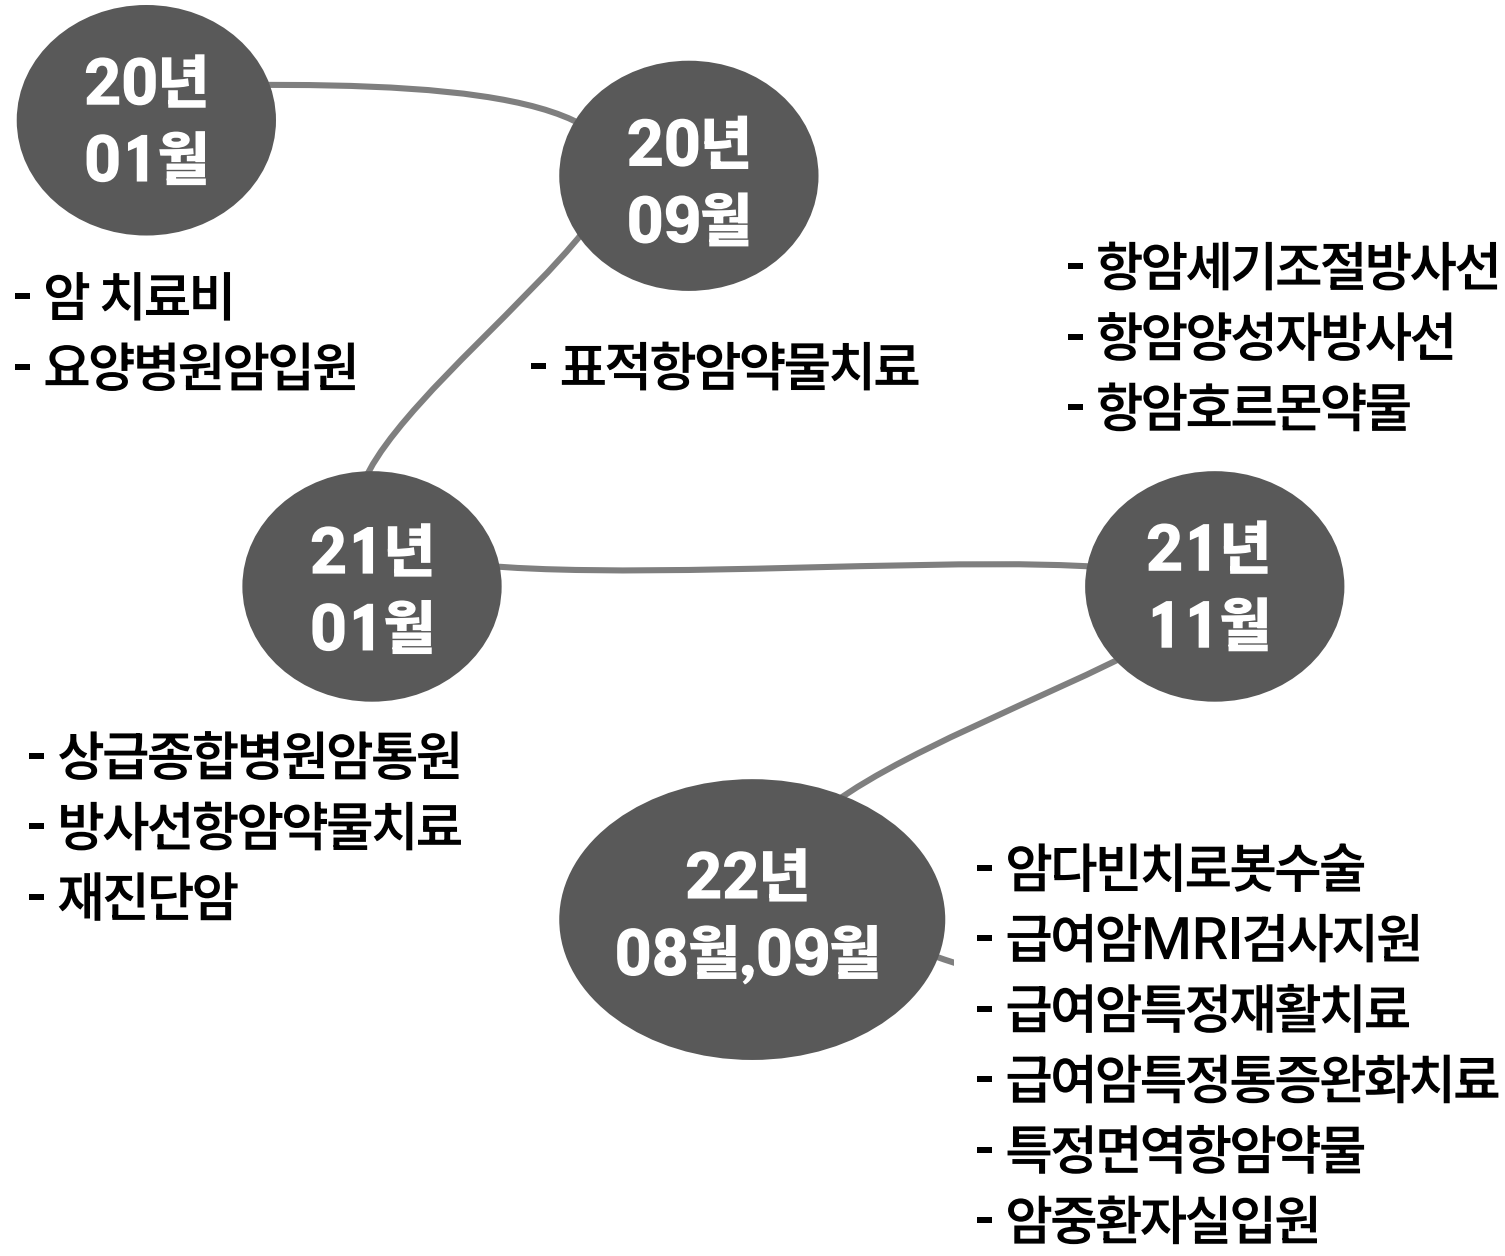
20년
01월

- 암 치료비
- 요양병원암입원

20년
09월

- 표적항암약물치료

- 항암세기조절방사선
- 항암양성자방사선
- 항암호르몬약물

21년
01월

- 상급종합병원암통원
- 방사선항암약물치료
- 재진단암

21년
11월

22년
08월,09월

- 암다빈치로봇수술
- 급여암MRI검사지원
- 급여암특정재활치료
- 급여암특정통증완화치료
- 특정면역항암약물
- 암중환자실입원